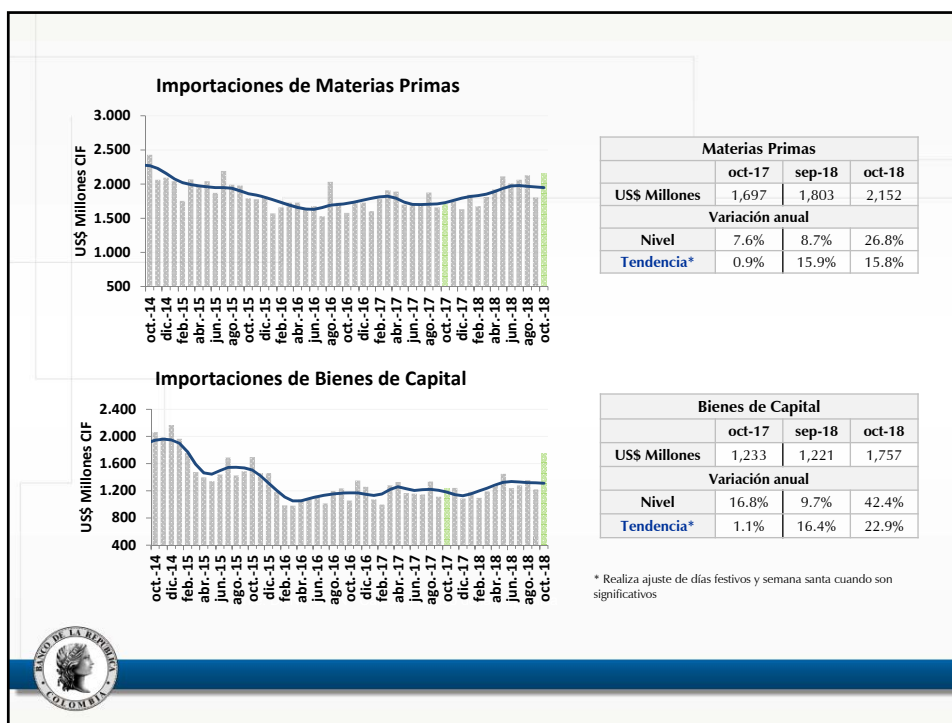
Importaciones de Materias Primas

US$ Millones CIF

3.000
2.500
2.000
1.500
1.000
500

oct.-14 dic.-14 feb.-15 abr.-15 jun.-15 ago.-15 oct.-15 dic.-15 feb.-16 abr.-16 jun.-16 ago.-16 oct.-16 dic.-16 feb.-17 abr.-17 jun.-17 ago.-17 oct.-17 dic.-17 feb.-18 abr.-18 jun.-18 ago.-18 oct.-18

| Materias Primas | | | |
|---|---|---|---|
| | oct-17 | sep-18 | oct-18 |
| US$ Millones | 1,697 | 1,803 | 2,152 |
| Variación anual | | | |
| Nivel | 7.6% | 8.7% | 26.8% |
| Tendencia* | 0.9% | 15.9% | 15.8% |

Importaciones de Bienes de Capital

US$ Millones CIF

2.400
2.000
1.600
1.200
800
400

oct.-14 dic.-14 feb.-15 abr.-15 jun.-15 ago.-15 oct.-15 dic.-15 feb.-16 abr.-16 jun.-16 ago.-16 oct.-16 dic.-16 feb.-17 abr.-17 jun.-17 ago.-17 oct.-17 dic.-17 feb.-18 abr.-18 jun.-18 ago.-18 oct.-18

| Bienes de Capital | | | |
|---|---|---|---|
| | oct-17 | sep-18 | oct-18 |
| US$ Millones | 1,233 | 1,221 | 1,757 |
| Variación anual | | | |
| Nivel | 16.8% | 9.7% | 42.4% |
| Tendencia* | 1.1% | 16.4% | 22.9% |

* Realiza ajuste de días festivos y semana santa cuando son significativos

BANCO DE LA REPÚBLICA COLOMBIA